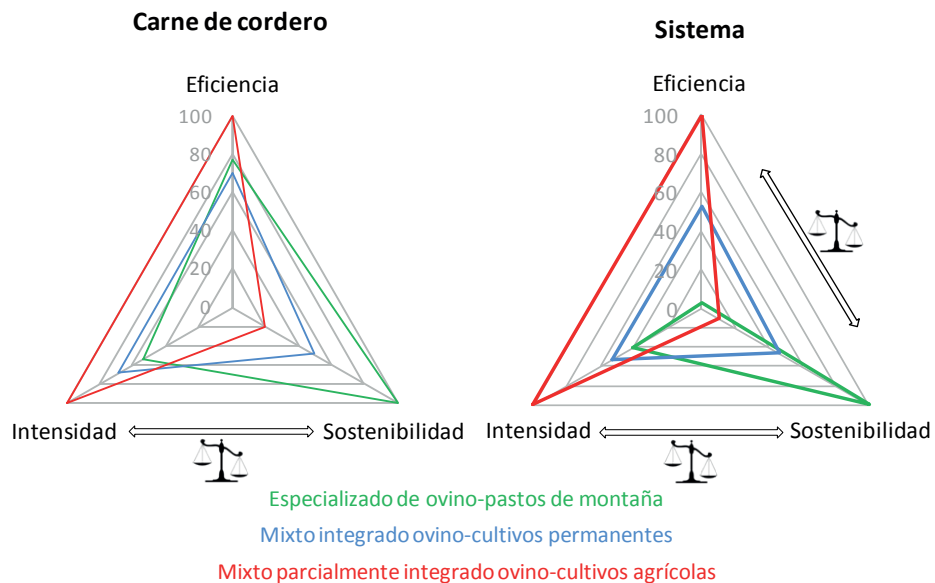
Carne de cordero

Eficiencia

100
80
60
40
20
0

Intensidad

Sostenibilidad

Sistema

Eficiencia

100
80
60
40
20
0

Intensidad

Sostenibilidad

Especializado de ovino-pastos de montaña
Mixto integrado ovino-cultivos permanentes
Mixto parcialmente integrado ovino-cultivos agrícolas